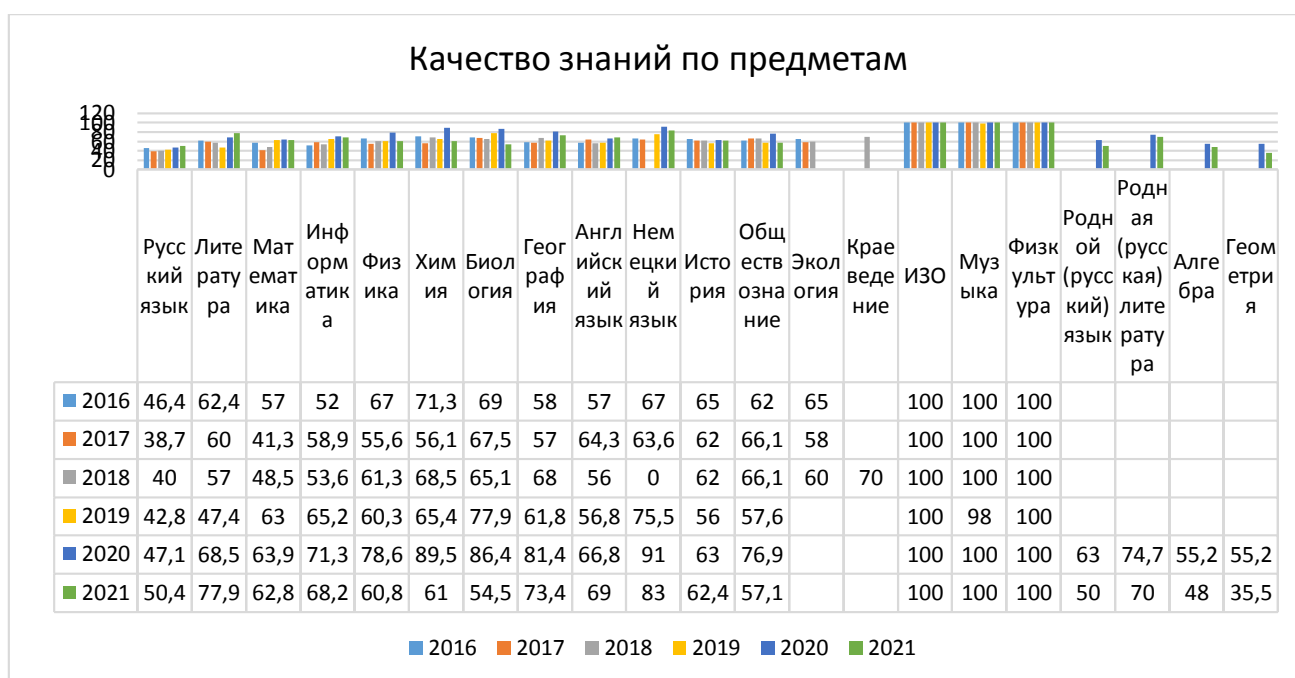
Качество знаний по предметам

120
100
80
60
40
20
0

| | Русский язык | Литература | Математика | Информатика | Физика | Химия | Биология | География | Английский язык | Немецкий язык | История | Обществознание | Экология | Краеведение | ИЗО | Музыка | Физкультура | Родной (русский) язык | Родная (русская) литература | Алгебра | Геометрия |
|---|---|---|---|---|---|---|---|---|---|---|---|---|---|---|---|---|---|---|---|---|---|
| 2016 | 46,4 | 62,4 | 57 | 52 | 67 | 71,3 | 69 | 58 | 57 | 67 | 65 | 62 | 65 | | 100 | 100 | 100 | | | | |
| 2017 | 38,7 | 60 | 41,3 | 58,9 | 55,6 | 56,1 | 67,5 | 57 | 64,3 | 63,6 | 62 | 66,1 | 58 | | 100 | 100 | 100 | | | | |
| 2018 | 40 | 57 | 48,5 | 53,6 | 61,3 | 68,5 | 65,1 | 68 | 56 | 0 | 62 | 66,1 | 60 | 70 | 100 | 100 | 100 | | | | |
| 2019 | 42,8 | 47,4 | 63 | 65,2 | 60,3 | 65,4 | 77,9 | 61,8 | 56,8 | 75,5 | 56 | 57,6 | | | 100 | 98 | 100 | | | | |
| 2020 | 47,1 | 68,5 | 63,9 | 71,3 | 78,6 | 89,5 | 86,4 | 81,4 | 66,8 | 91 | 63 | 76,9 | | | 100 | 100 | 100 | 63 | 74,7 | 55,2 | 55,2 |
| 2021 | 50,4 | 77,9 | 62,8 | 68,2 | 60,8 | 61 | 54,5 | 73,4 | 69 | 83 | 62,4 | 57,1 | | | 100 | 100 | 100 | 50 | 70 | 48 | 35,5 |

2016 2017 2018 2019 2020 2021